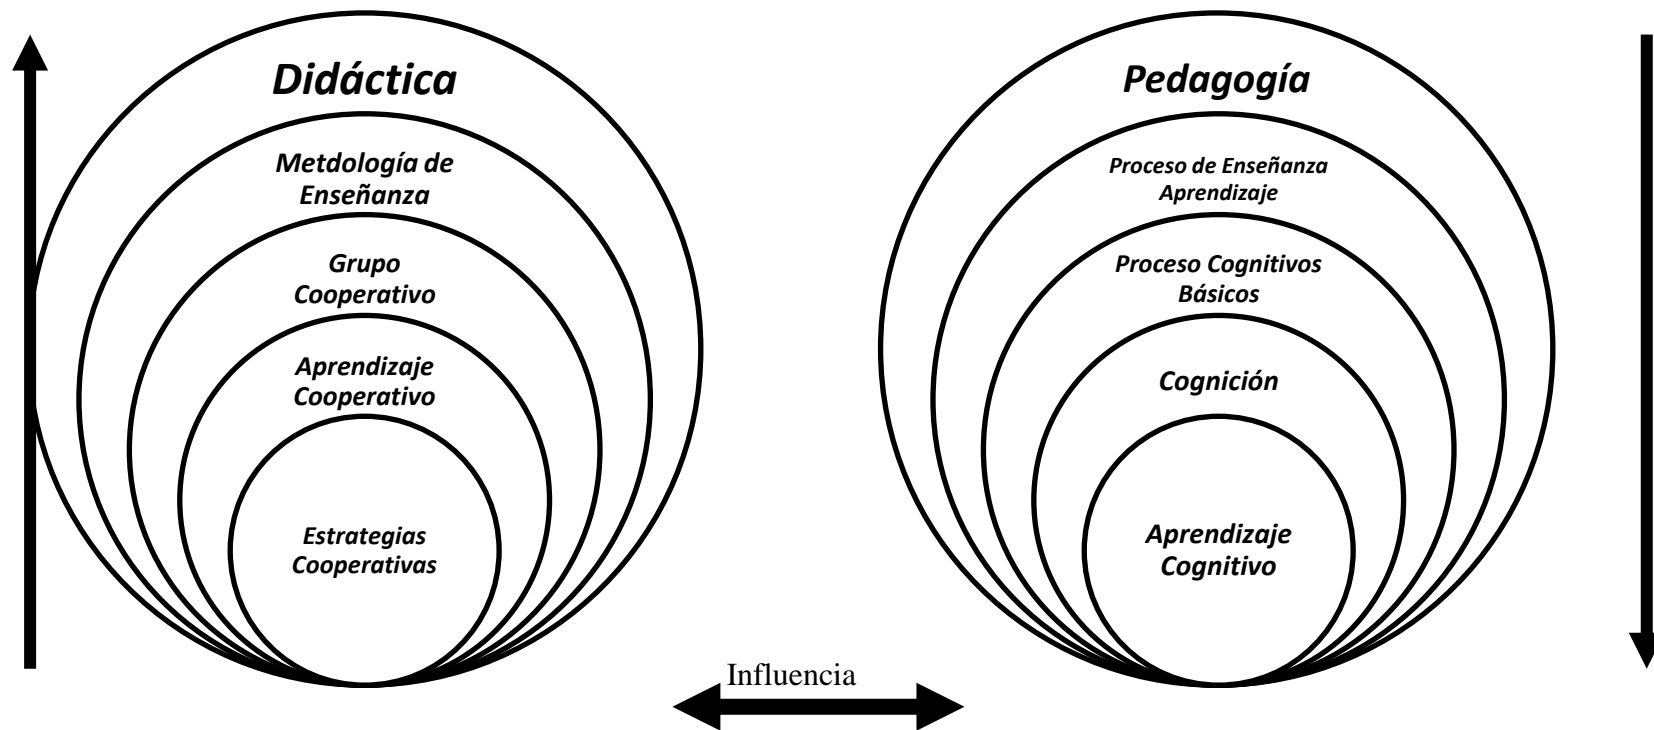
Didáctica

Metdología de Enseñanza

Grupo Cooperativo

Aprendizaje Cooperativo

Estrategias Cooperativas

Pedagogía

Proceso de Enseñanza Aprendizaje

Proceso Cognitivos Básicos

Cognición

Aprendizaje Cognitivo

Influencia